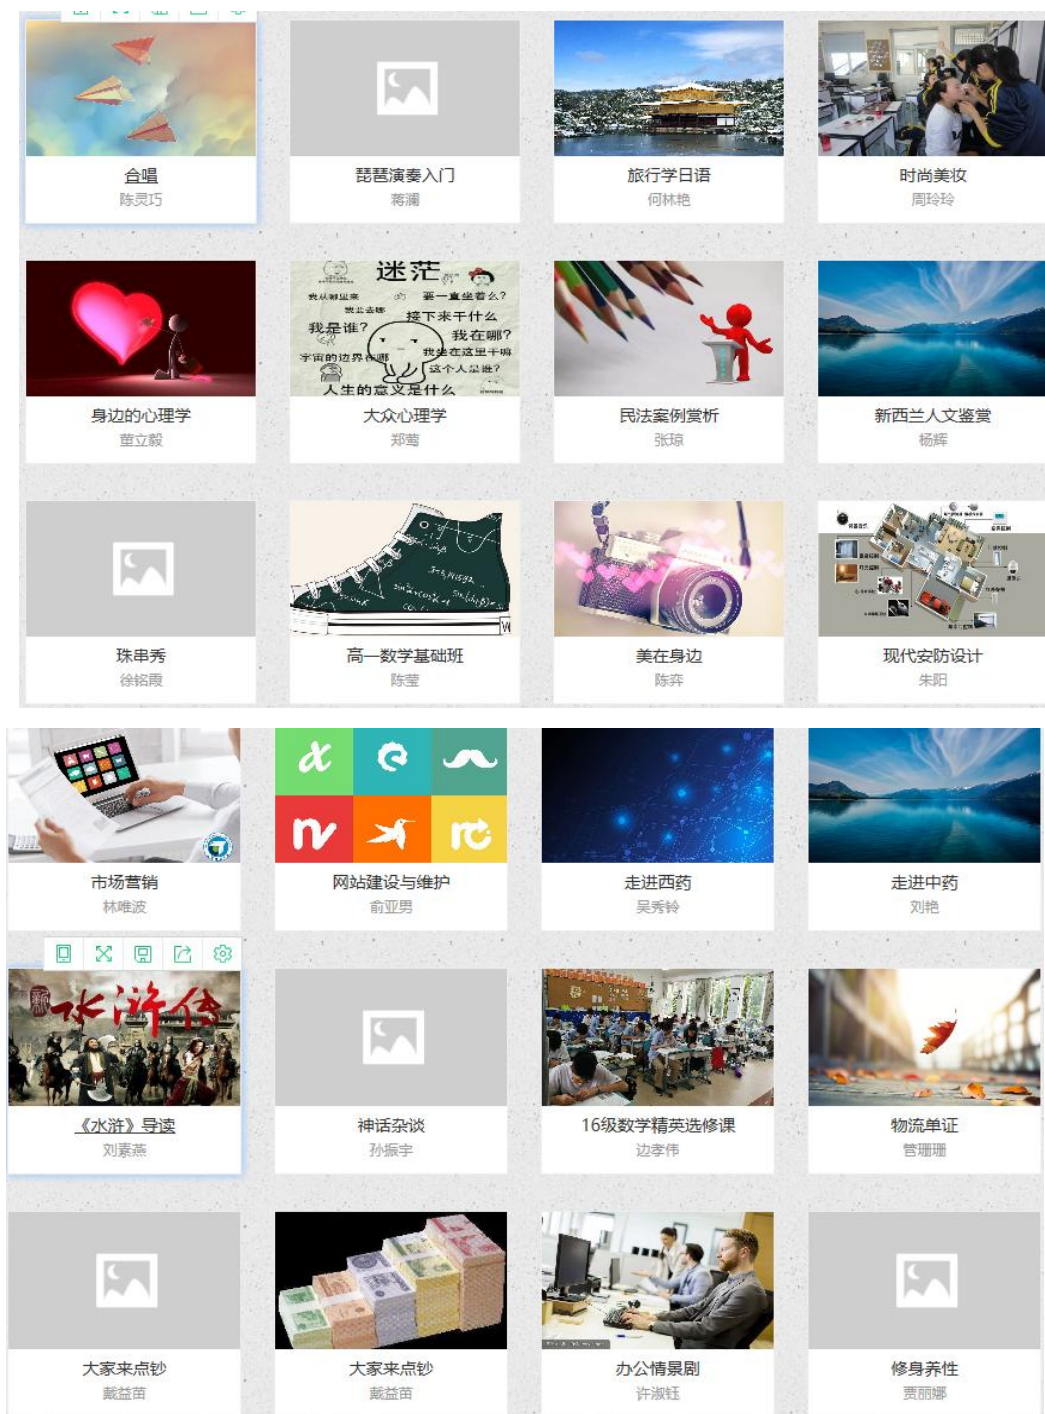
合唱
陈灵巧

琵琶演奏入门
蒋澜

旅行学日语
何林艳

时尚美妆
周玲玲

身边的心理学
董立毅

迷茫
我是谁?
接下来干什么
我在哪?
人生的意义是什么
大众心理学
郑莺

民法案例赏析
张琼

新西兰人文鉴赏
杨辉

珠串秀
徐铭雨

高一数学基础班
陈莹

美在身边
陈弈

现代安防设计
朱阳

市场营销
林唯波

网站建设与维护
俞亚男

走进西药
吴秀铃

走进中药
刘艳

水浒传
《水浒》导读
刘素燕

神话杂谈
孙振宇

16级数学精英选修课
边孝伟

物流单证
管珊珊

大家来点钞
戴益苗

大家来点钞
戴益苗

办公情景剧
许淑钰

修身养性
贾丽娜